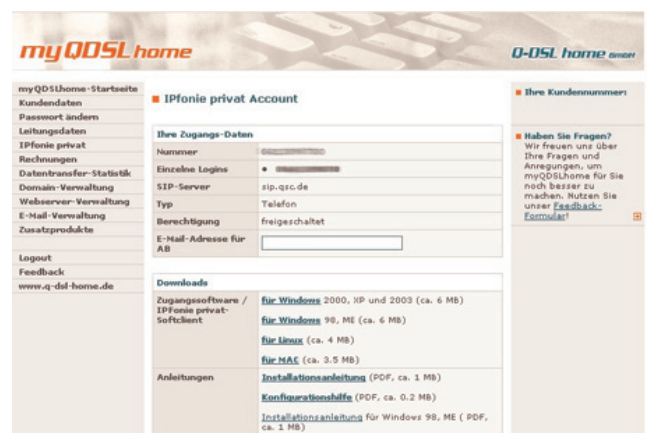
myQDSL home

Q-DSL home GmbH

myQDSLhome-Startseite
Kundendaten
Passwort ändern
Leitungsdaten
IPfonie privat
Rechnungen
Datentransfer-Statistik
Domain-Verwaltung
Webserver-Verwaltung
E-Mail-Verwaltung
Zusatzprodukte

Logout
Feedback
www.q-dsl-home.de

IPfonie privat Account

| Ihre Zugangs-Daten | |
|---|---|
| Nummer | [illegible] |
| Einzelne Logins | • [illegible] |
| SIP-Server | sip.qsc.de |
| Typ | Telefon |
| Berechtigung | freigeschaltet |
| E-Mail-Adresse für AB | |

| Downloads | |
|---|---|
| Zugangssoftware / IPfonie privat-Softclient | für Windows 2000, XP und 2003 (ca. 6 MB) |
| | für Windows 98, ME (ca. 6 MB) |
| | für Linux (ca. 4 MB) |
| | für MAC (ca. 3.5 MB) |
| Anleitungen | Installationsanleitung (PDF, ca. 1 MB) |
| | Konfigurationshilfe (PDF, ca. 0.2 MB) |
| | Installationsanleitung für Windows 98, ME ( PDF, ca. 1 MB) |

Ihre Kundennummer:

Haben Sie Fragen?
Wir freuen uns über Ihre Fragen und Anregungen, um myQDSLhome für Sie noch besser zu machen. Nutzen Sie unser Feedback-Formular!